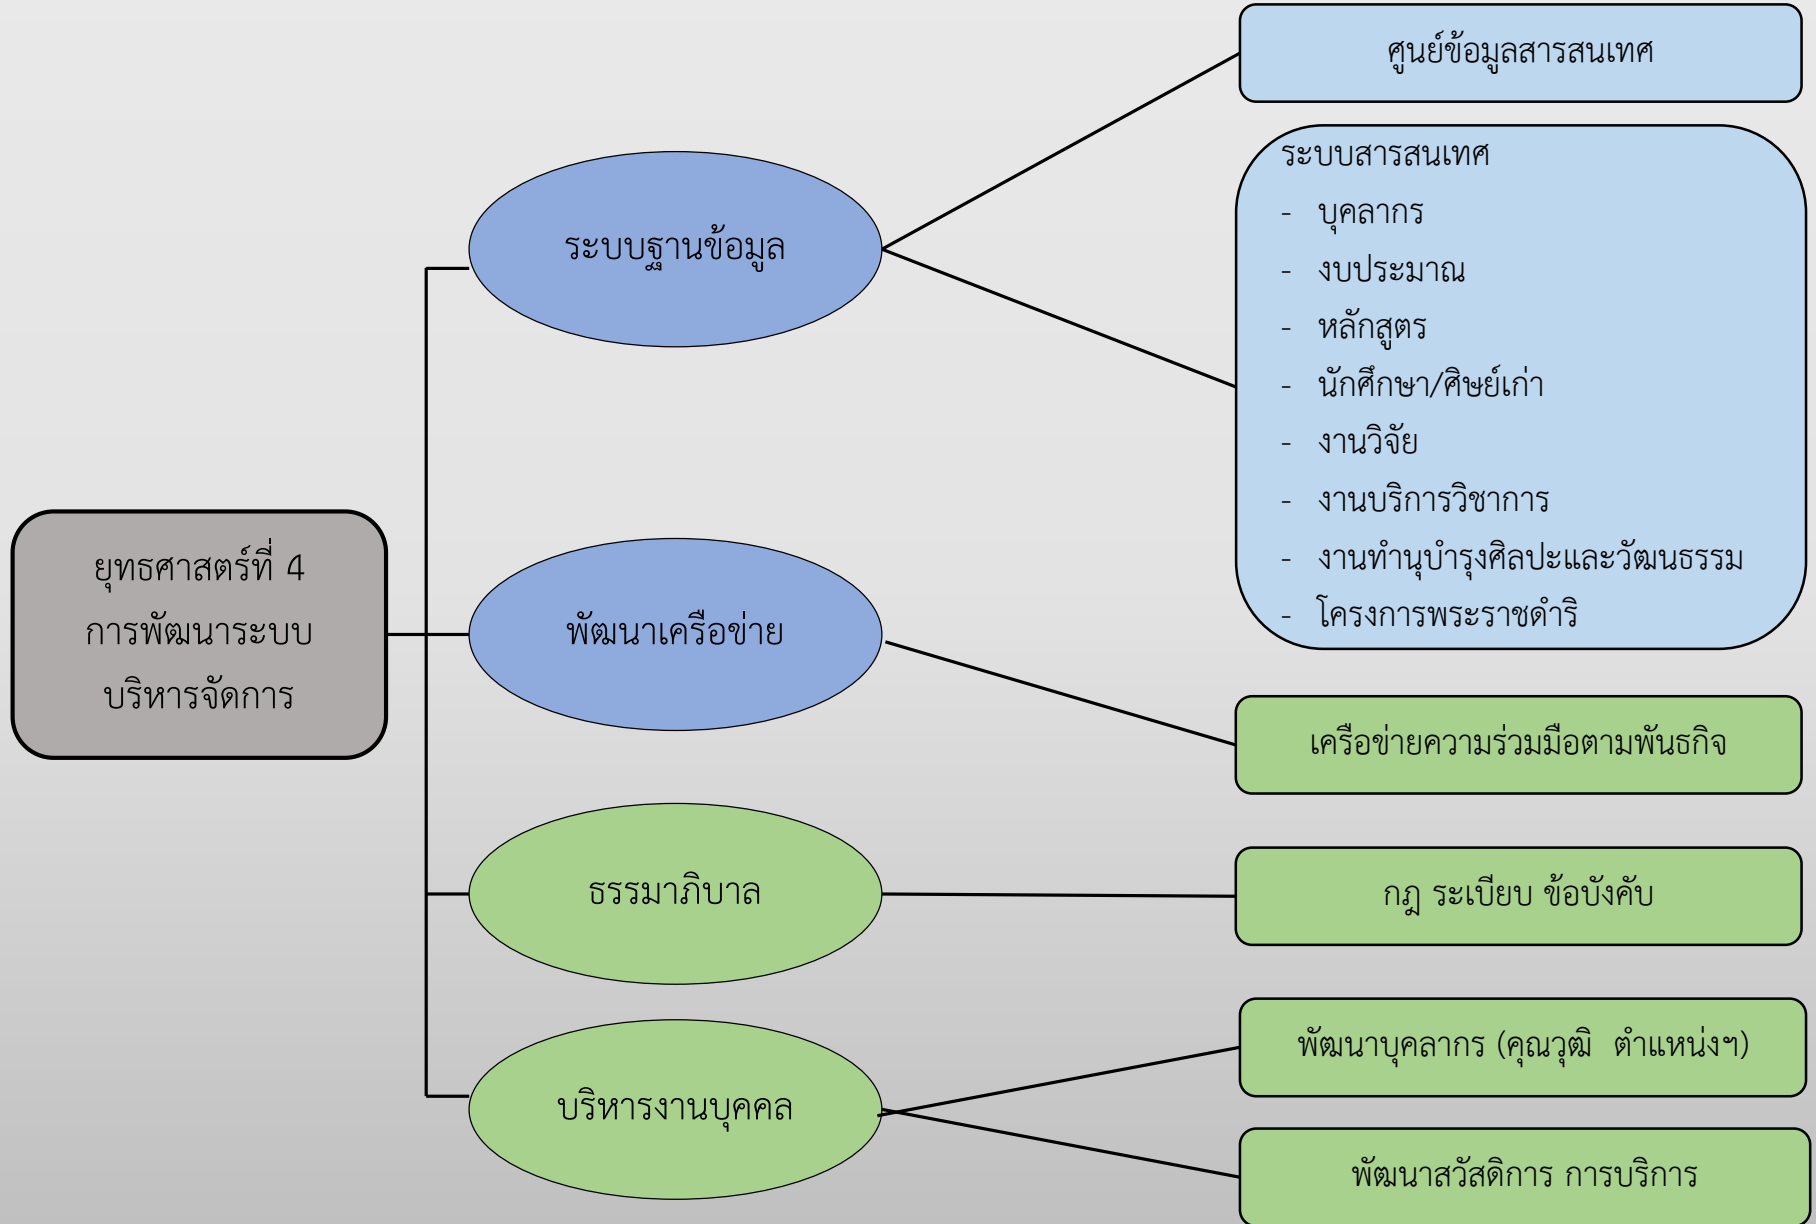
ยุทธศาสตร์ที่ 4 การพัฒนาระบบบริหารจัดการ

ระบบฐานข้อมูล

ศูนย์ข้อมูลสารสนเทศ

ระบบสารสนเทศ
- บุคลากร
- งบประมาณ
- หลักสูตร
- นักศึกษา/ศิษย์เก่า
- งานวิจัย
- งานบริการวิชาการ
- งานทำนุบำรุงศิลปะและวัฒนธรรม
- โครงการพระราชดำริ

พัฒนาเครือข่าย

เครือข่ายความร่วมมือตามพันธกิจ

ธรรมาภิบาล

กฎ ระเบียบ ข้อบังคับ

บริหารงานบุคคล

พัฒนาบุคลากร (คุณวุฒิ ตำแหน่งฯ)

พัฒนาสวัสดิการ การบริการ